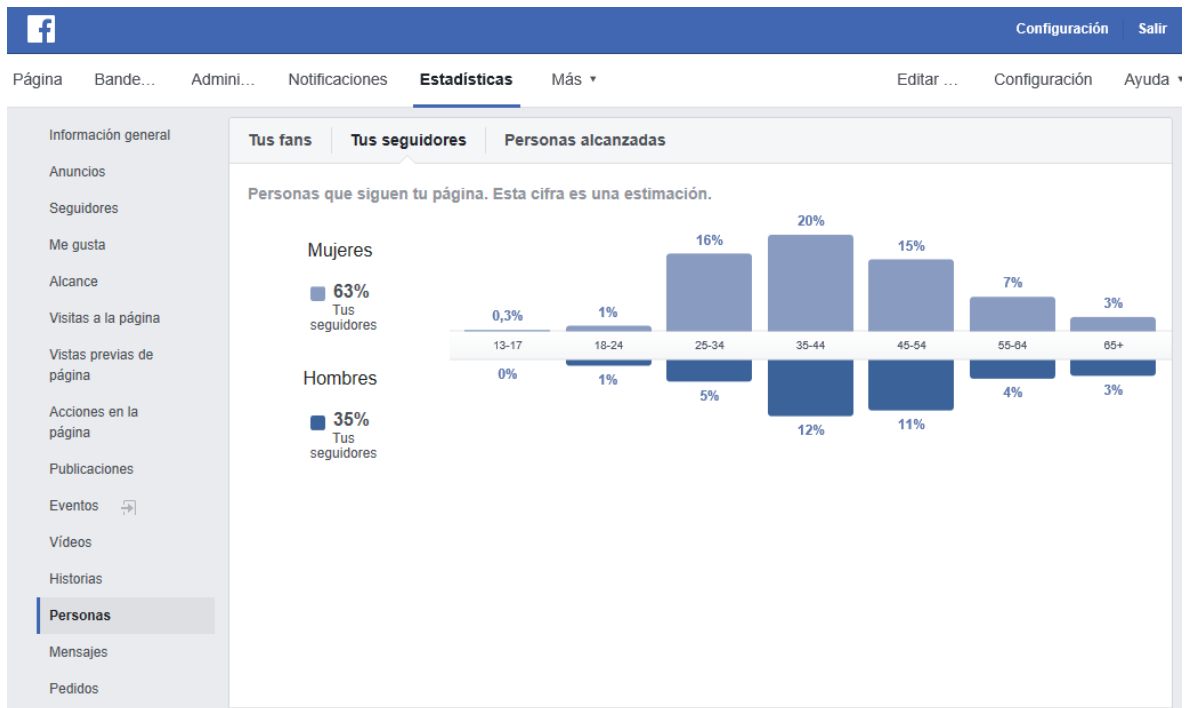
f

Configuración Salir

Página Bande… Admini… Notificaciones Estadísticas Más ▾ Editar … Configuración Ayuda ▾

Información general
Anuncios
Seguidores
Me gusta
Alcance
Visitas a la página
Vistas previas de página
Acciones en la página
Publicaciones
Eventos
Vídeos
Historias
Personas
Mensajes
Pedidos

Tus fans Tus seguidores Personas alcanzadas

Personas que siguen tu página. Esta cifra es una estimación.

Mujeres
63%
Tus seguidores

Hombres
35%
Tus seguidores

| | 13-17 | 18-24 | 25-34 | 35-44 | 45-54 | 55-64 | 65+ |
|---|---|---|---|---|---|---|---|
| Mujeres | 0,3% | 1% | 16% | 20% | 15% | 7% | 3% |
| Hombres | 0% | 1% | 5% | 12% | 11% | 4% | 3% |